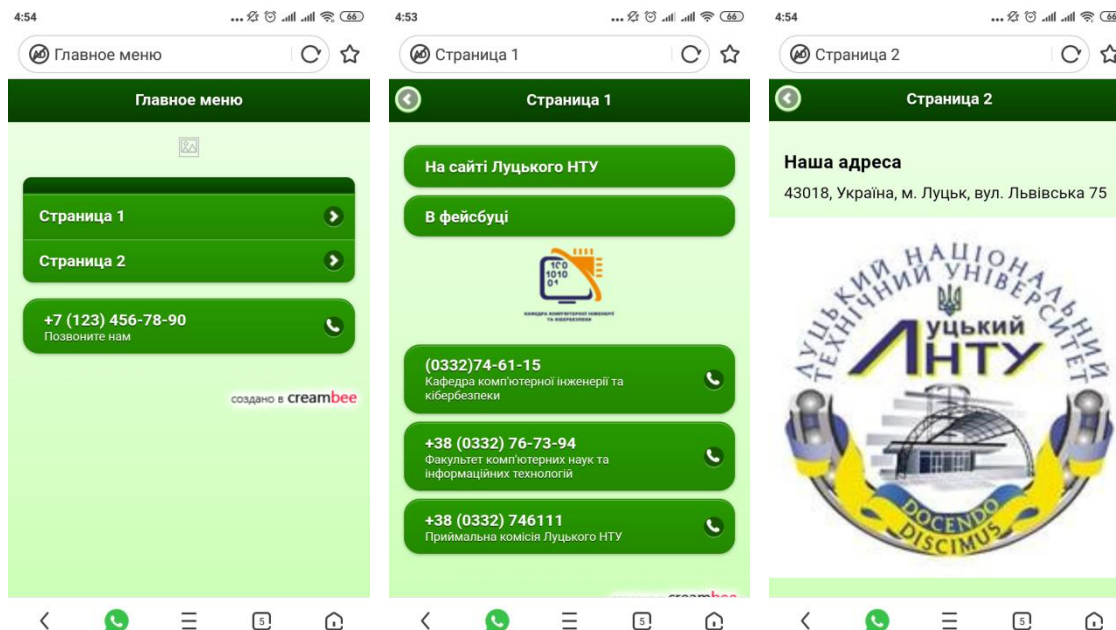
4:54

66

Главное меню

Главное меню

Страница 1

Страница 2

+7 (123) 456-78-90
Позвоните нам

создано в creambee

4:53

66

Страница 1

Страница 1

На сайті Луцького НТУ

В фейсбуці

100
1010
01

КАФЕДРА КОМП'ЮТЕРНОЇ ІНЖЕНЕРІЇ ТА КІБЕРБЕЗПЕКИ

(0332)74-61-15
Кафедра комп'ютерної інженерії та кібербезпеки

+38 (0332) 76-73-94
Факультет комп'ютерних наук та інформаційних технологій

+38 (0332) 746111
Приймальна комісія Луцького НТУ

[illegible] creambee

4:54

66

Страница 2

Страница 2

Наша адреса

43018, Україна, м. Луцьк, вул. Львівська 75

ЛУЦЬКИЙ НАЦІОНАЛЬНИЙ ТЕХНІЧНИЙ УНІВЕРСИТЕТ

ЛУЦЬКИЙ НТУ

DOCENDO DISCIMUS

5

5

5